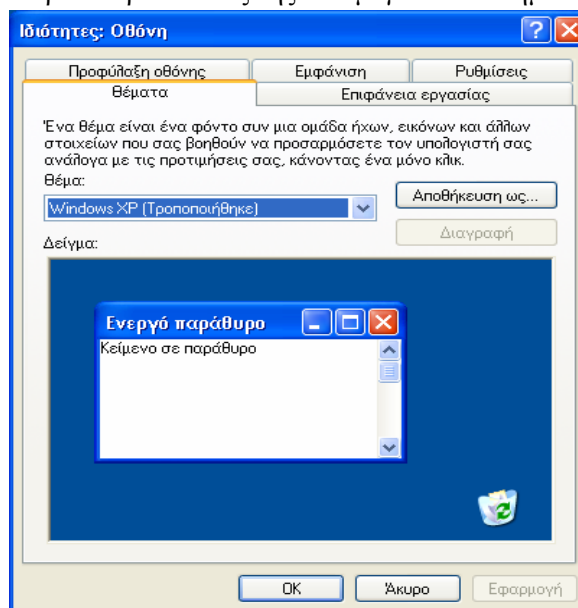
Ιδιότητες: Οθόνη

Προφύλαξη οθόνης
Εμφάνιση
Ρυθμίσεις
Θέματα
Επιφάνεια εργασίας

Ένα θέμα είναι ένα φόντο συν μια ομάδα ήχων, εικόνων και άλλων στοιχείων που σας βοηθούν να προσαρμόσετε τον υπολογιστή σας ανάλογα με τις προτιμήσεις σας, κάνοντας ένα μόνο κλικ.

Θέμα:
Windows XP (Τροποποιήθηκε)
Αποθήκευση ως...
Διαγραφή
Δείγμα:

Ενεργό παράθυρο
Κείμενο σε παράθυρο

OK
Άκυρο
Εφαρμογή